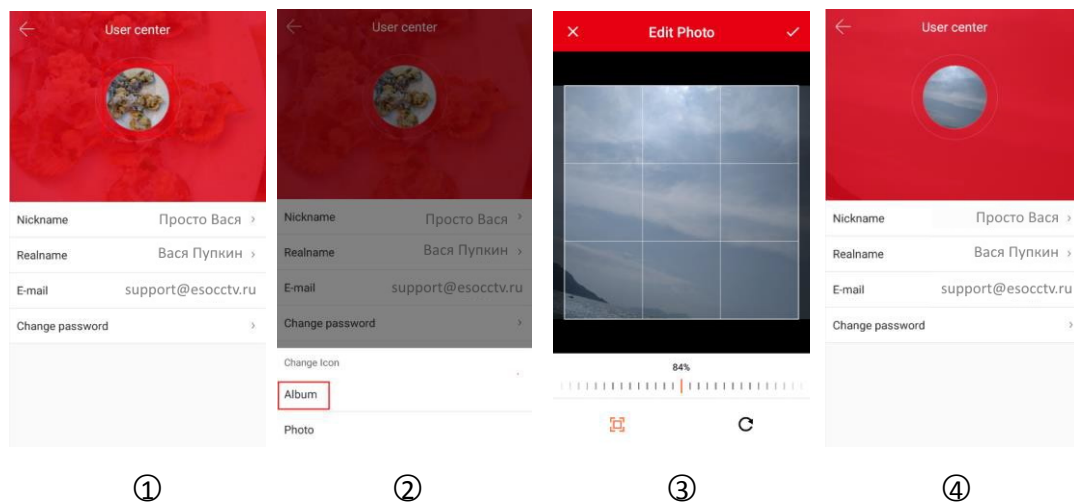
User center

Nickname Просто Вася ›

Realname Вася Пупкин ›

E-mail support@esocctv.ru

Change password ›

①

User center

Nickname Просто Вася ›

Realname Вася Пупкин ›

E-mail support@esocctv.ru

Change password ›

Change Icon

Album

Photo

②

Edit Photo

84%

③

User center

Nickname Просто Вася ›

Realname Вася Пупкин ›

E-mail support@esocctv.ru

Change password ›

④